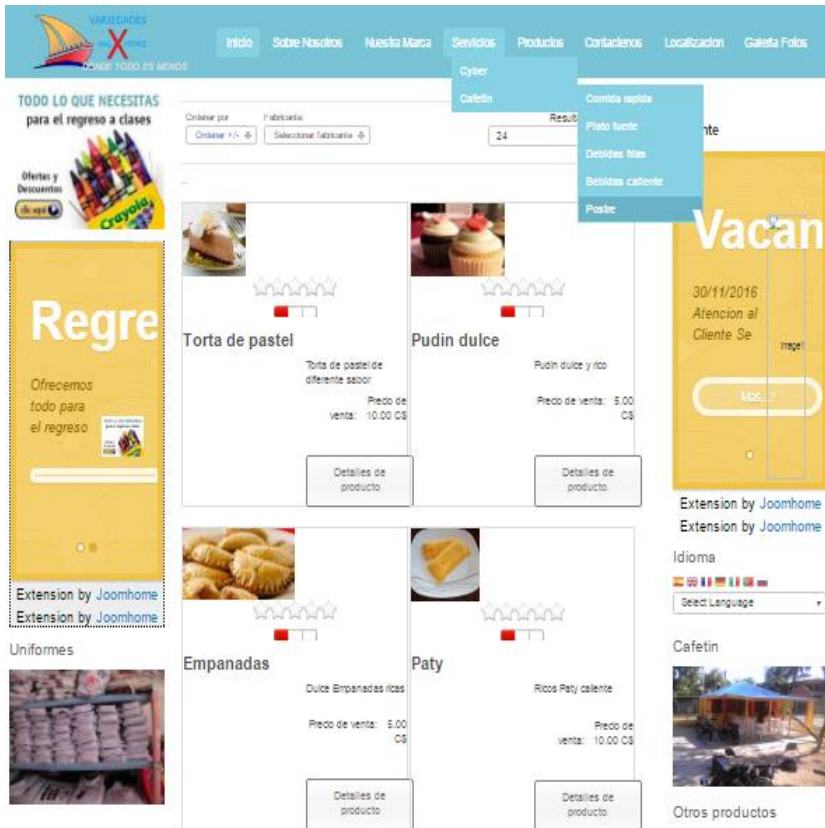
VARIEDADES
DONDE TODO ES MENOS

Inicio Sobre Nosotros Nuestra Marca Servicios Productos Contactenos Localizacion Galeria Fotos

Cyber
Cafetin

Comida rapida
Plato fuerte
Bebidas frias
Bebidas caliente
Postre

TODO LO QUE NECESITAS
para el regreso a clases
Ofertas y Descuentos
Crayola

Regre
Ofrecemos todo para el regreso

Extension by Joomhome
Extension by Joomhome

Uniformes

Ordenar por
Ordenar +/-
Fabricante
Seleccionar fabricante
Resulta
24

Torta de pastel
Torta de pastel de diferente sabor
Precio de venta: 10.00 C$
Detalles de producto

Pudin dulce
Pudin dulce y rico
Precio de venta: 5.00 C$
Detalles de producto

Empanadas
Dulce Empanadas ricas
Precio de venta: 5.00 C$
Detalles de producto

Paty
Ricos Paty caliente
Precio de venta: 10.00 C$
Detalles de producto

nte

Vacan
30/11/2016
Atencion al Cliente Se
Image1
Mas...

Extension by Joomhome
Extension by Joomhome

Idioma
Select Language

Cafetin

Otros productos